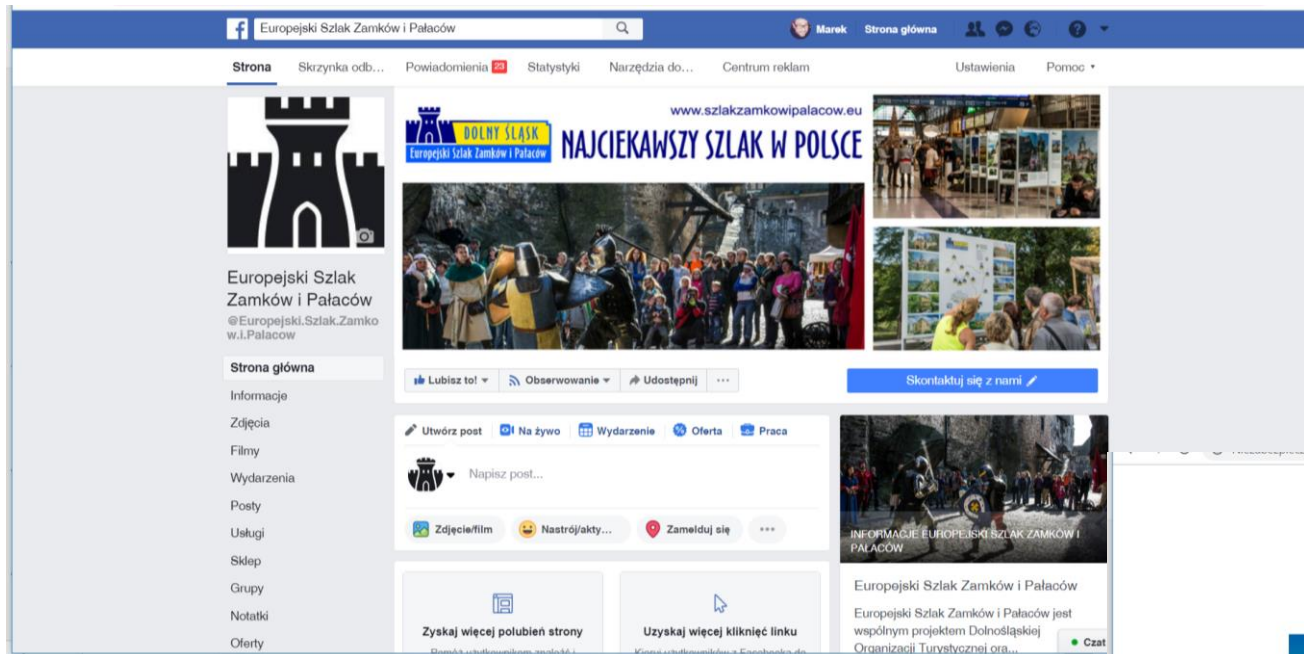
Europejski Szlak Zamków i Pałaców

Marek Strona główna

Strona Skrzynka odb... Powiadomienia 23 Statystyki Narzędzia do... Centrum reklam Ustawienia Pomoc

DOLNY ŚLĄSK
Europejski Szlak Zamków i Pałaców

www.szlakzamkowipalacow.eu

NAJCIEKAWSZY SZLAK W POLSCE

Europejski Szlak Zamków i Pałaców
@Europejski.Szlak.Zamkow.i.Palacow

Strona główna
Informacje
Zdjęcia
Filmy
Wydarzenia
Posty
Usługi
Sklep
Grupy
Notatki
Oferty

Lubisz to! Obserwowanie Udostępnij ...

Skontaktuj się z nami

Utwórz post Na żywo Wydarzenie Oferta Praca

Napisz post...

Zdjęcie/film Nastrój/akty... Zamelduj się ...

Zyskaj więcej polubień strony

Uzyskaj więcej kliknięć linku

INFORMACJE EUROPEJSKI SZLAK ZAMKÓW I PAŁACÓW

Europejski Szlak Zamków i Pałaców

Europejski Szlak Zamków i Pałaców jest wspólnym projektem Dolnośląskiej Organizacji Turystycznej ora...

Czat